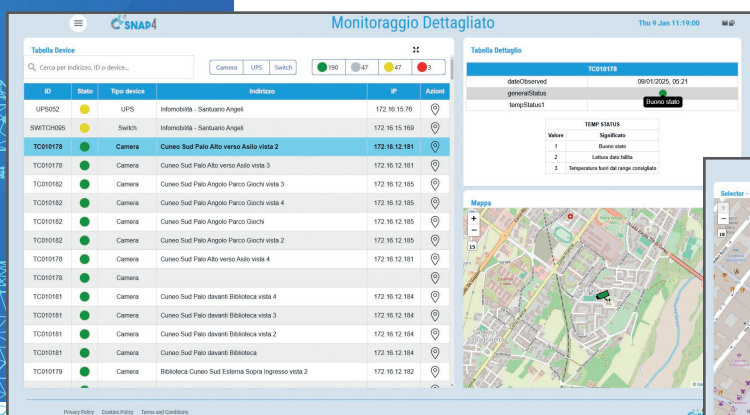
Snap4

Monitoraggio Dettagliato

Thu 9 Jan 11:19:00

Tabella Device

Cerca per Indirizzo, ID o device...

Camera UPS Switch

190 47 47 3

| ID | Stato | Tipo device | Indirizzo | IP | Azioni |
|---|---|---|---|---|---|
| UPS052 | | UPS | Infomobilità - Santuario Angeli | 172.16.15.76 | |
| SWITCH095 | | Switch | Infomobilità - Santuario Angeli | 172.16.15.169 | |
| TC010178 | | Camera | Cuneo Sud Palo Alto verso Asilo vista 2 | 172.16.12.181 | |
| TC010178 | | Camera | Cuneo Sud Palo Alto verso Asilo vista 3 | 172.16.12.181 | |
| TC010182 | | Camera | Cuneo Sud Palo Angolo Parco Giochi vista 3 | 172.16.12.185 | |
| TC010182 | | Camera | Cuneo Sud Palo Angolo Parco Giochi vista 4 | 172.16.12.185 | |
| TC010182 | | Camera | Cuneo Sud Palo Angolo Parco Giochi | 172.16.12.185 | |
| TC010182 | | Camera | Cuneo Sud Palo Angolo Parco Giochi vista 2 | 172.16.12.185 | |
| TC010178 | | Camera | Cuneo Sud Palo Alto verso Asilo vista 4 | 172.16.12.181 | |
| TC010178 | | Camera | | | |
| TC010181 | | Camera | Cuneo Sud Palo davanti Biblioteca vista 4 | 172.16.12.184 | |
| TC010181 | | Camera | Cuneo Sud Palo davanti Biblioteca vista 3 | 172.16.12.184 | |
| TC010181 | | Camera | Cuneo Sud Palo davanti Biblioteca vista 2 | 172.16.12.184 | |
| TC010181 | | Camera | Cuneo Sud Palo davanti Biblioteca | 172.16.12.184 | |
| TC010179 | | Camera | Biblioteca Cuneo Sud Esterna Sopra Ingresso vista 2 | 172.16.12.182 | |

Tabella Dettaglio

| TC010178 | |
|---|---|
| dateObserved | 09/01/2025, 05:21 |
| generalStatus | |
| tempStatus1 | Buono stato |

TEMP STATUS

| Valore | Significato |
|---|---|
| 1 | Buono stato |
| 2 | Lettura dato fallita |
| 3 | Temperatura fuori dal range consigliato |

Mappa

Selector -

Privacy Policy Cookies Policy Terms and Conditions